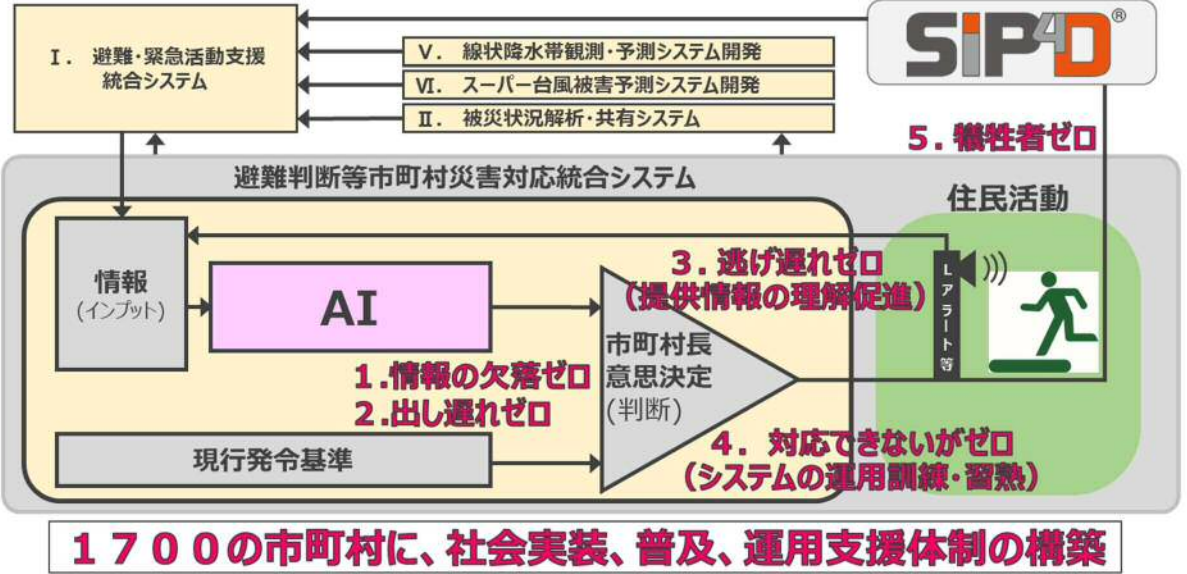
Ⅰ. 避難・緊急活動支援統合システム

Ⅴ. 線状降水帯観測・予測システム開発

Ⅵ. スーパー台風被害予測システム開発

Ⅱ. 被災状況解析・共有システム

SIP4D®

5. 犠牲者ゼロ

避難判断等市町村災害対応統合システム

住民活動

情報
(インプット)

AI

3. 逃げ遅れゼロ
(提供情報の理解促進)

Lアラート等

市町村長
意思決定
(判断)

1.情報の欠落ゼロ
2.出し遅れゼロ

現行発令基準

4. 対応できないがゼロ
(システムの運用訓練・習熟)

1700の市町村に、社会実装、普及、運用支援体制の構築